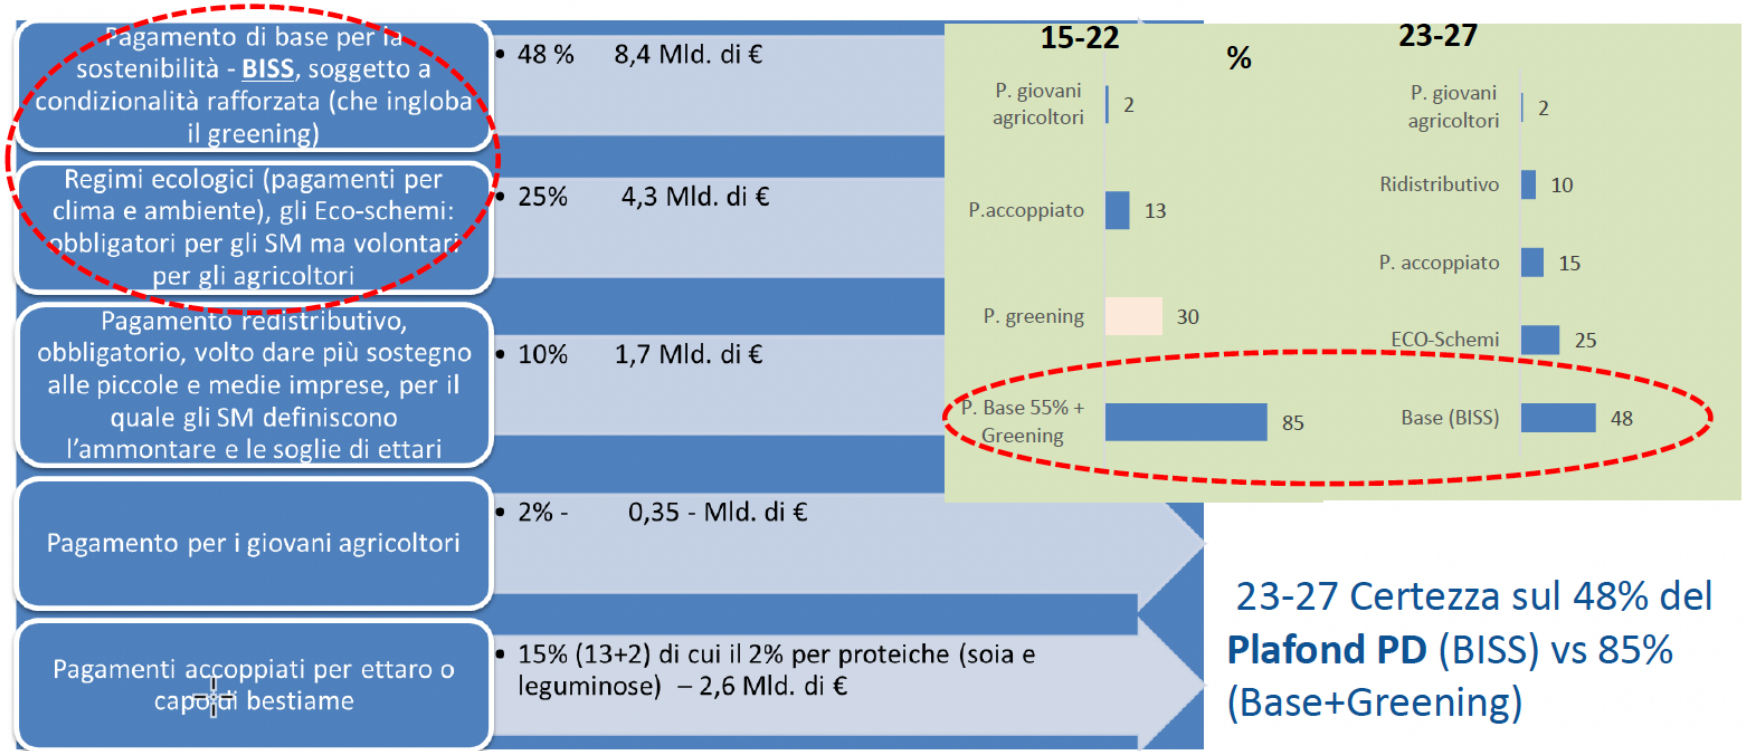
Pagamento di base per la sostenibilità - **BISS**, soggetto a condizionalità rafforzata (che ingloba il greening)

• 48 % 8,4 Mld. di €

Regimi ecologici (pagamenti per clima e ambiente), gli Eco-schemi: obbligatori per gli SM ma volontari per gli agricoltori

• 25% 4,3 Mld. di €

Pagamento redistributivo, obbligatorio, volto dare più sostegno alle piccole e medie imprese, per il quale gli SM definiscono l'ammontare e le soglie di ettari

• 10% 1,7 Mld. di €

Pagamento per i giovani agricoltori

• 2% - 0,35 - Mld. di €

Pagamenti accoppiati per ettaro o capo di bestiame

• 15% (13+2) di cui il 2% per proteiche (soia e leguminose) – 2,6 Mld. di €

15-22

%

23-27

P. giovani agricoltori 2

P.accoppiato 13

P. greening 30

P. Base 55% + Greening 85

P. giovani agricoltori 2

Ridistributivo 10

P. accoppiato 15

ECO-Schemi 25

Base (BISS) 48

23-27 Certezza sul 48% del **Plafond PD** (BISS) vs 85% (Base+Greening)